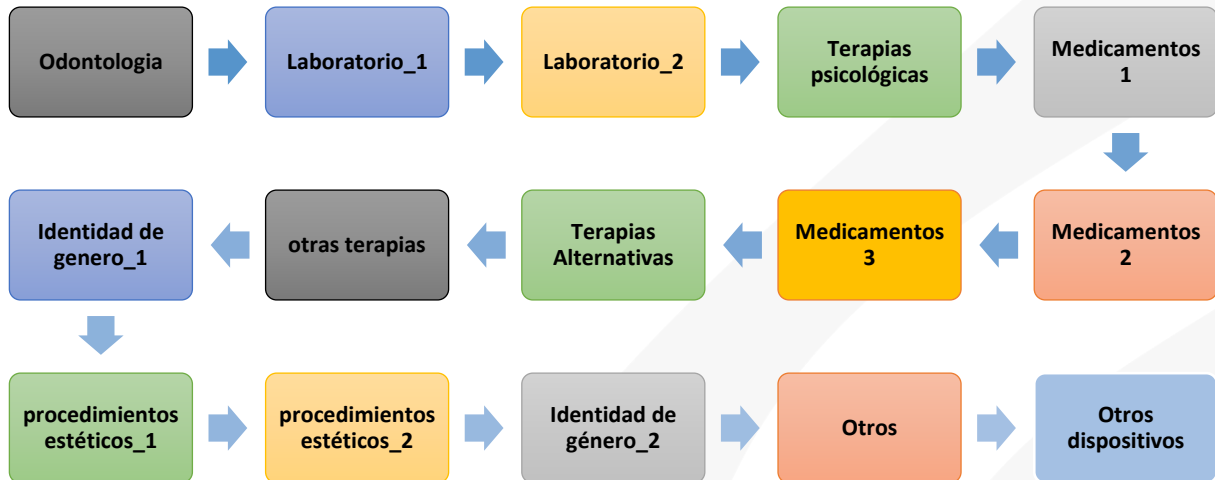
Odontologia

Laboratorio_1

Laboratorio_2

Terapias psicológicas

Medicamentos 1

Medicamentos 2

Medicamentos 3

Terapias Alternativas

otras terapias

Identidad de genero_1

procedimientos estéticos_1

procedimientos estéticos_2

Identidad de género_2

Otros

Otros dispositivos